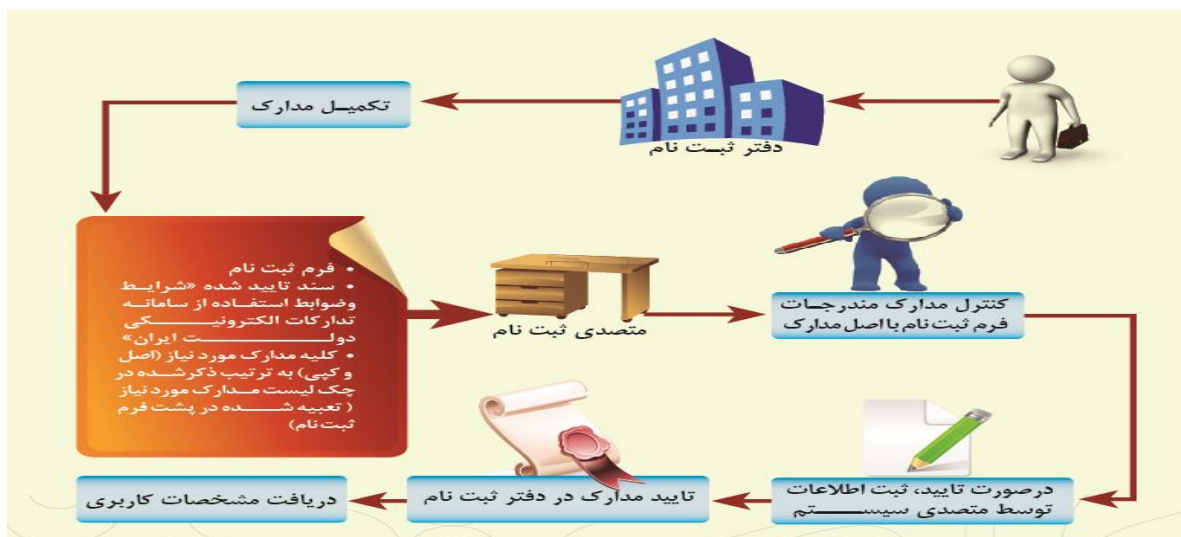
دفتر ثبت نام

تکمیل مدارک

• فرم ثبت نام
• سند تایید شده «شرایط وضوابط استفاده از سامانه تدارکات الکترونیکی دولت ایران»
• کلیه مدارک مورد نیاز (اصل و کپی) به ترتیب ذکرشده در چک لیست مدارک مورد نیاز (تعبیه شده در پشت فرم ثبت نام)

متصدی ثبت نام

کنترل مدارک مندرجات فرم ثبت نام با اصل مدارک

درصورت تایید، ثبت اطلاعات توسط متصدی سیستم

تایید مدارک در دفتر ثبت نام

دریافت مشخصات کاربری